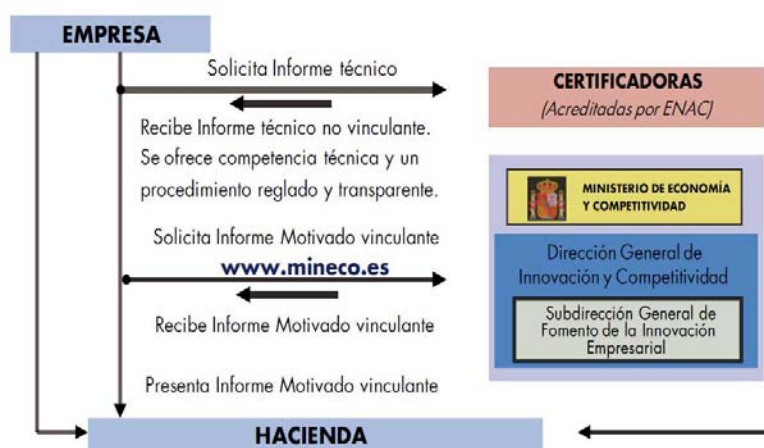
EMPRESA

Solicita Informe técnico

CERTIFICADORAS
(Acreditadas por ENAC)

Recibe Informe técnico no vinculante. Se ofrece competencia técnica y un procedimiento reglado y transparente.

MINISTERIO DE ECONOMÍA Y COMPETITIVIDAD

Solicita Informe Motivado vinculante
www.mineco.es

Dirección General de Innovación y Competitividad

Subdirección General de Fomento de la Innovación Empresarial

Recibe Informe Motivado vinculante

Presenta Informe Motivado vinculante

HACIENDA